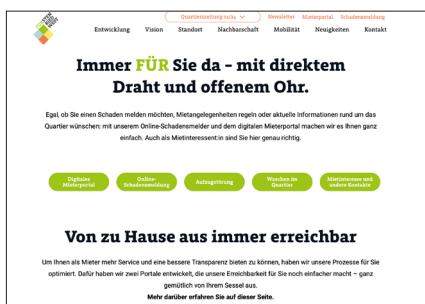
Quartierszeitung 04/24 Newsletter Mieterportal Schadensmeldung

Entwicklung Vision Standort Nachbarschaft Mobilität Neuigkeiten Kontakt

Immer FÜR Sie da – mit direktem Draht und offenem Ohr.

Egal, ob Sie einen Schaden melden möchten, Mietangelegenheiten regeln oder aktuelle Informationen rund um das Quartier wünschen: mit unserem Online-Schadensmelder und dem digitalen Mieterportal machen wir es Ihnen ganz einfach. Auch als Mietinteressent:in sind Sie hier genau richtig.

Digitales Mieterportal

Online-Schadensmeldung

Aufzugstörung

Wohnen im Quartier

Mietinteresse und unsere Kontakte

Von zu Hause aus immer erreichbar

Um Ihnen als Mieter mehr Service und eine bessere Transparenz bieten zu können, haben wir unsere Prozesse für Sie optimiert. Dafür haben wir zwei Portale entwickelt, die unsere Erreichbarkeit für Sie noch einfacher macht – ganz gemütlich von Ihrem Sessel aus.

Mehr darüber erfahren Sie auf dieser Seite.